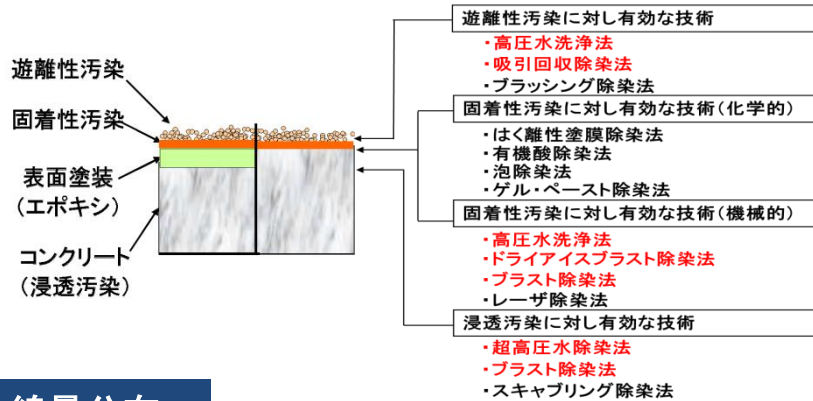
遊離性汚染

固着性汚染

表面塗装
（エポキシ）

コンクリート
（浸透汚染）

遊離性汚染に対し有効な技術

・高圧水洗浄法
・吸引回収除染法
・ブラッシング除染法

固着性汚染に対し有効な技術（化学的）

・はく離性塗膜除染法
・有機酸除染法
・泡除染法
・ゲル・ペースト除染法

固着性汚染に対し有効な技術（機械的）

・高圧水洗浄法
・ドライアイスブラスト除染法
・ブラスト除染法
・レーザ除染法

浸透汚染に対し有効な技術

・超高圧水除染法
・ブラスト除染法
・スキャブリング除染法

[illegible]